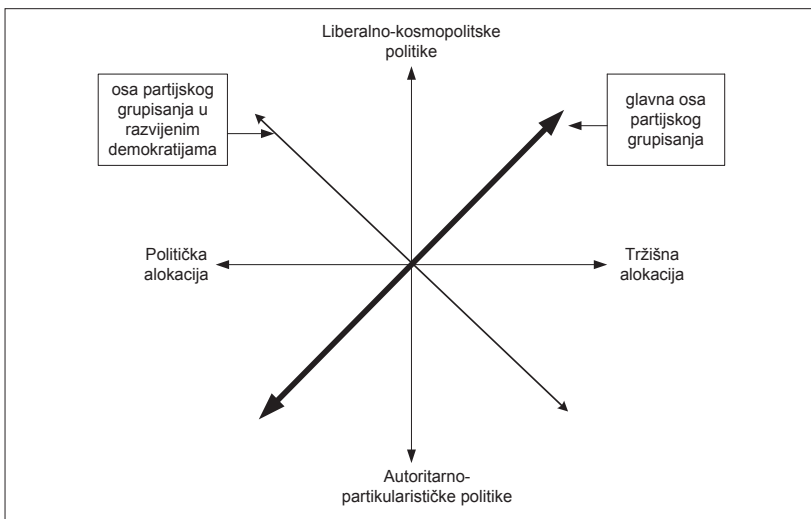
Liberalno-kosmopolitske politike

osa partijskog grupisanja u razvijenim demokratijama

glavna osa partijskog grupisanja

Politička alokacija

Tržišna alokacija

Autoritarno-partikularističke politike